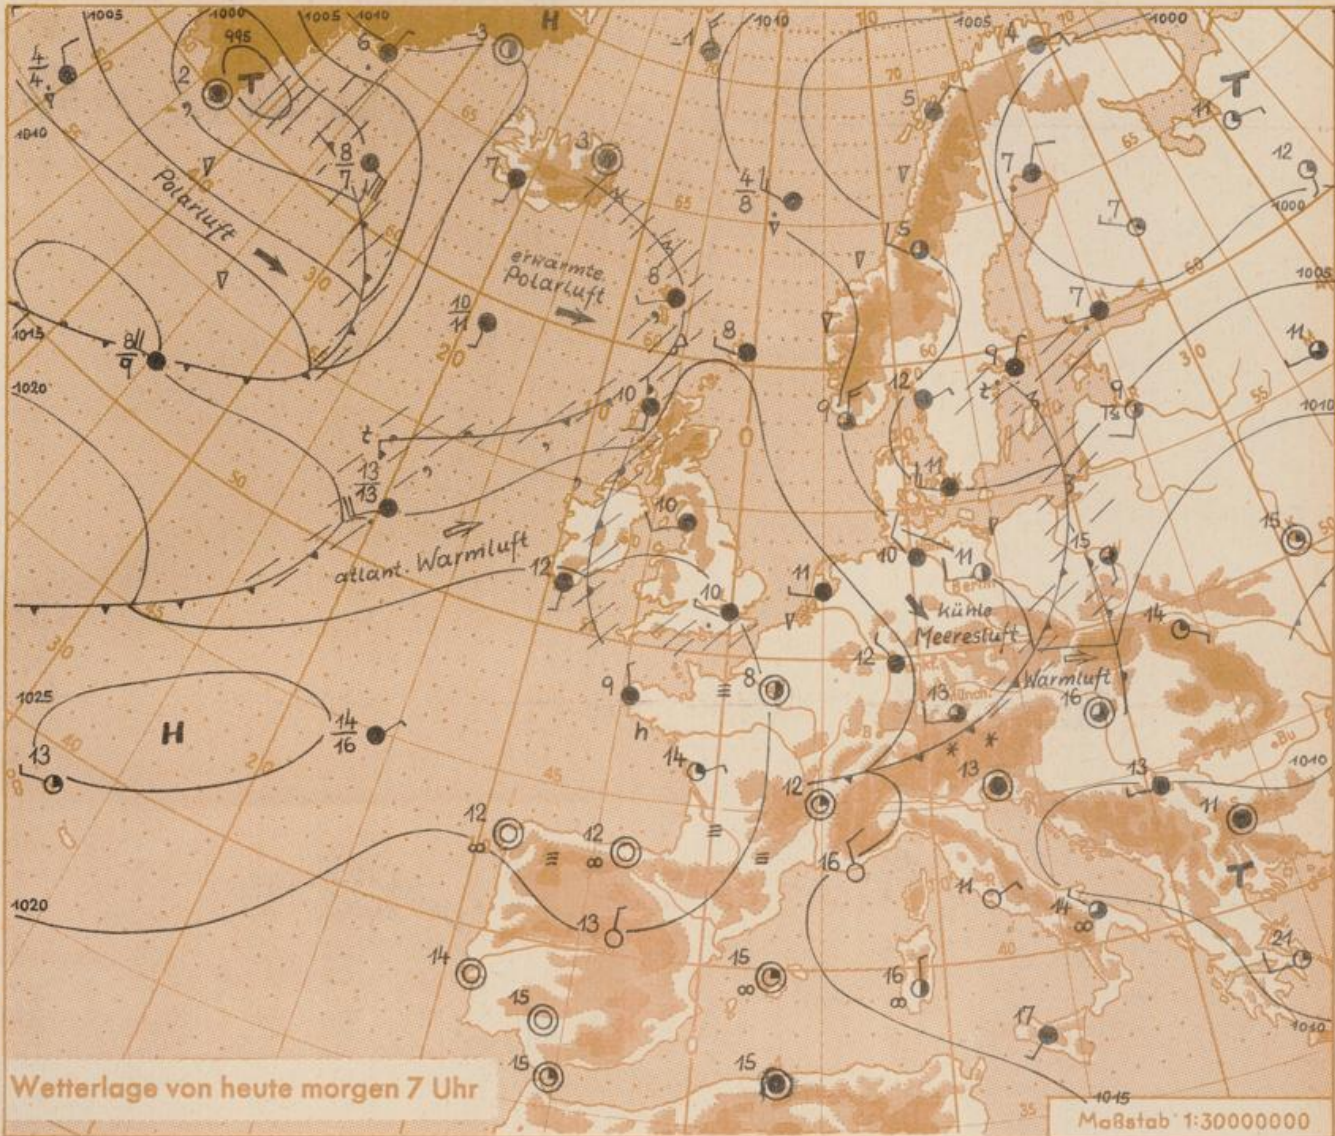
1005 1000 995 1005 1010 H 1010 1005 1000
$\frac{4}{4}$ 2 T 6 3 1 4 T 11
1040 3 5 12
8/7 7 $\frac{4}{8}$ 7
Polarluft 1000
5 7 1005
erwärmte Polarluft 8
1015 8/9 $\frac{10}{11}$ 8 9 11
1020 12 9 1010
10 13/13 11
10 15
atlant. Warmluft 12 10 11 15
10 11 kühle Meeresluft 14
1025 9 8 12 Warmluft 16
H $\frac{14}{16}$ 13
13 h 14 13 1040
13 12 11
12 12 16 T
1020 13 11 14
14 15 16 21
15 17
15 15 1040
1015
Wetterlage von heute morgen 7 Uhr
Maßstab 1:30000000